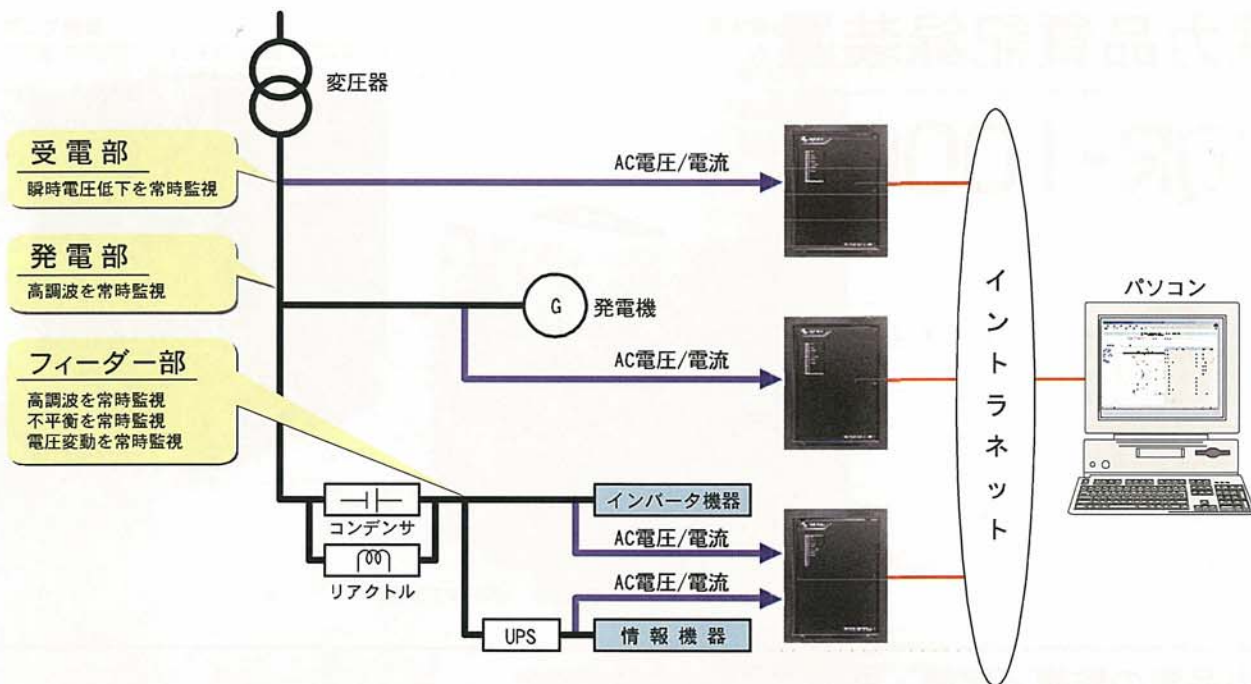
変圧器

受電部
瞬時電圧低下を常時監視

AC電圧/電流

発電部
高調波を常時監視

G 発電機

AC電圧/電流

フィーダー部
高調波を常時監視
不平衡を常時監視
電圧変動を常時監視

コンデンサ
リアクトル

インバータ機器
AC電圧/電流
AC電圧/電流
UPS
情報機器

イントラネット

パソコン